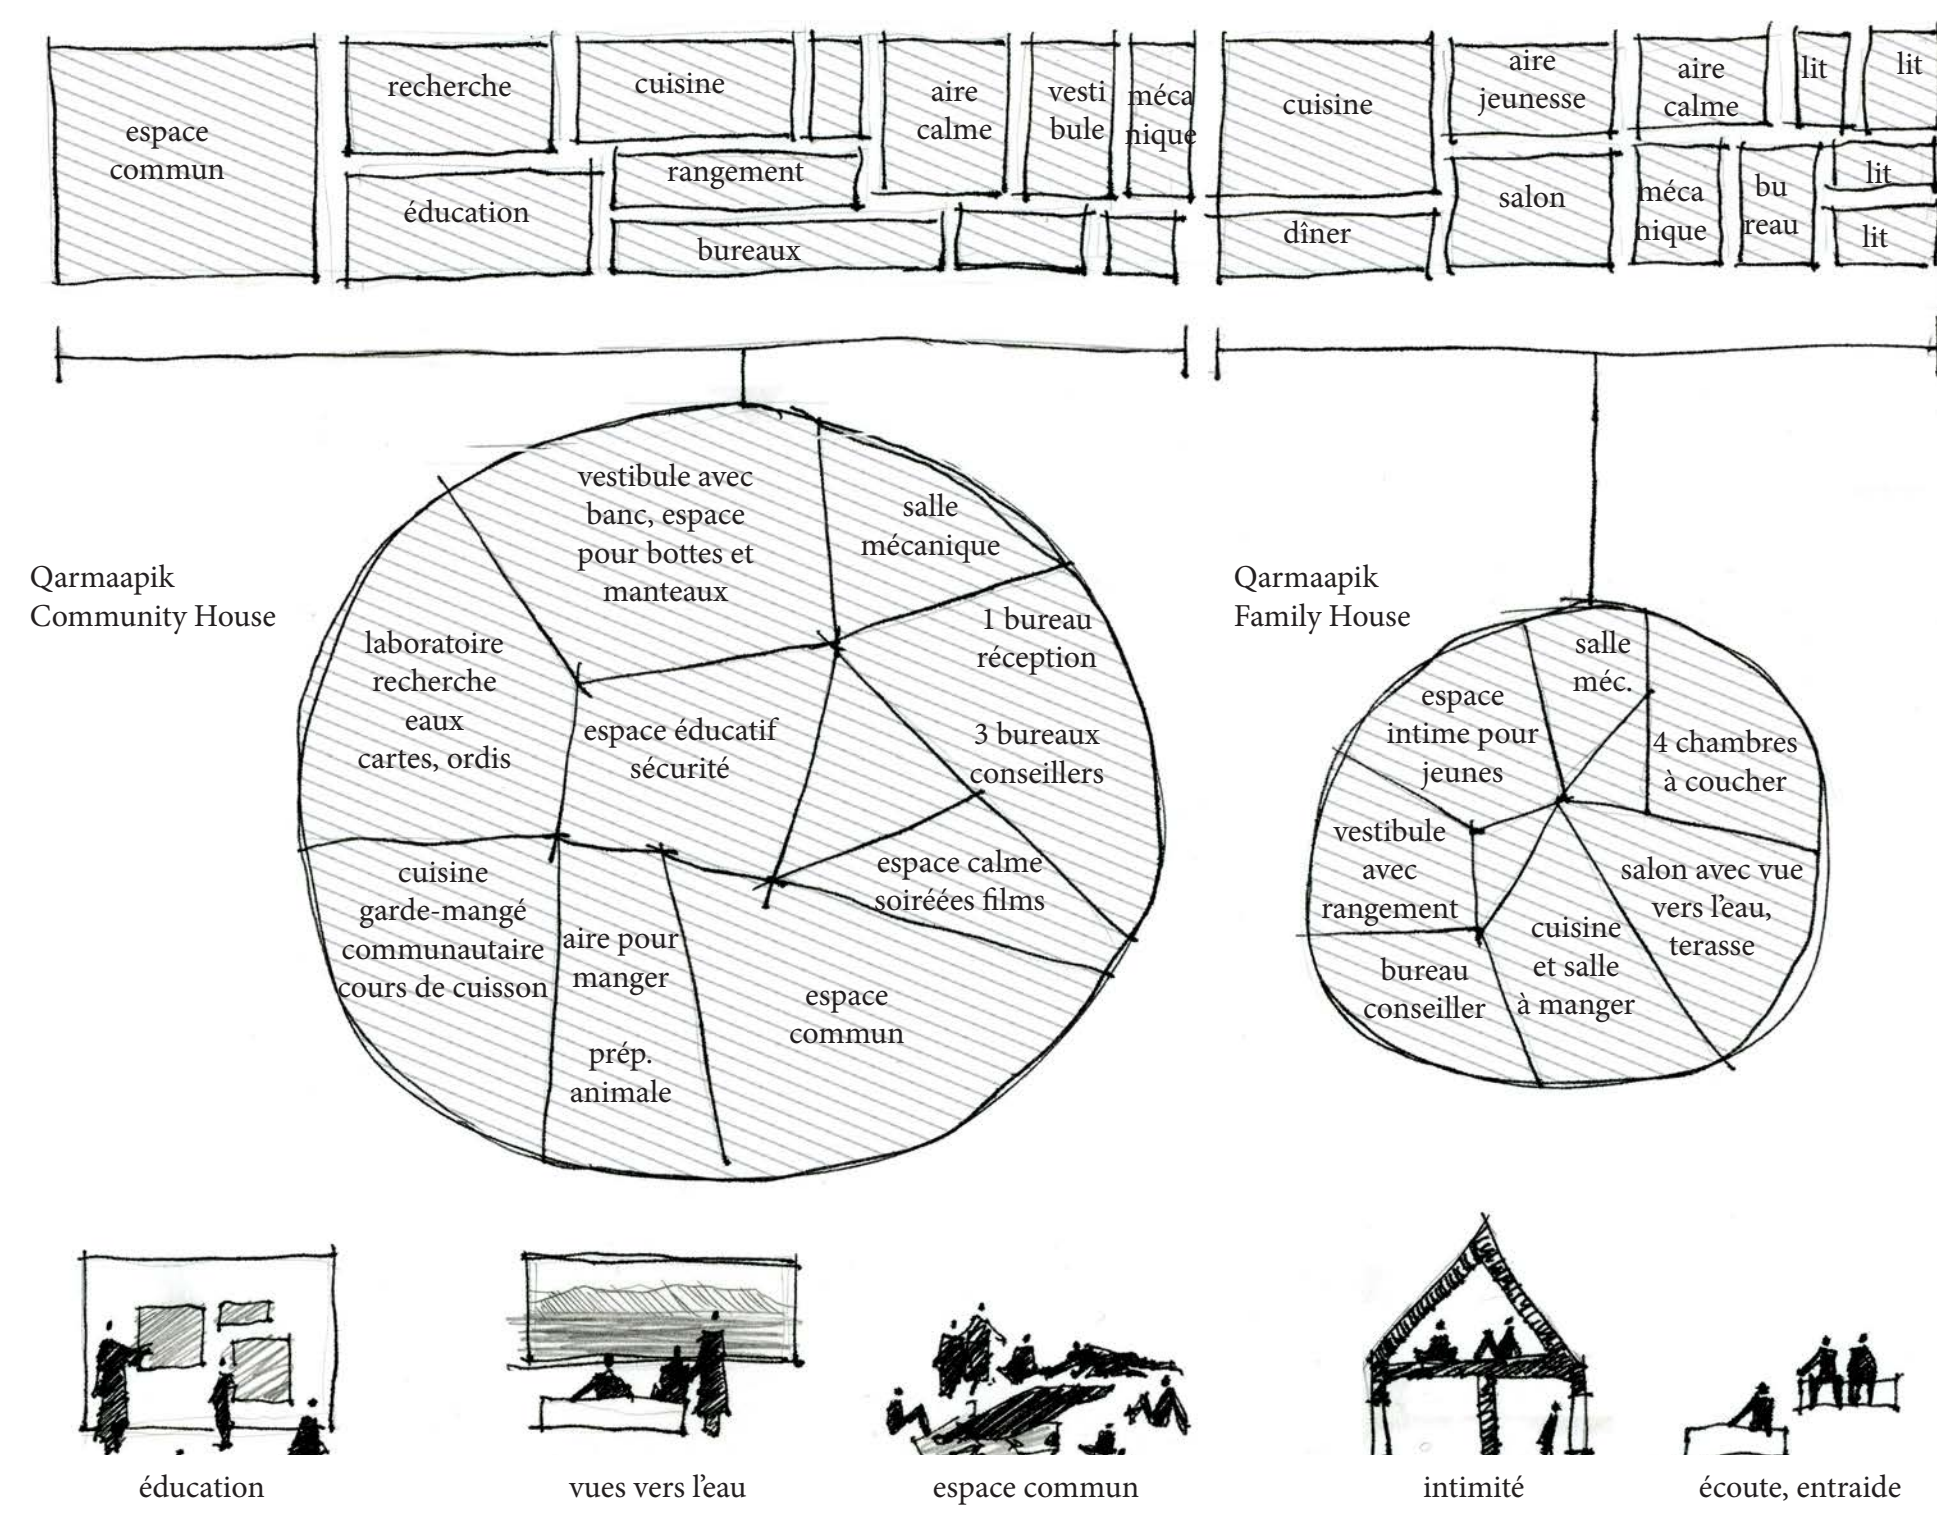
espace commun

recherche

éducation

cuisine

rangement

bureaux

aire calme

vesti bule

méca nique

cuisine

dîner

aire jeunesse

salon

aire calme

méca nique

bu reau

lit

lit

lit

lit

Qarmaapik Community House

vestibule avec banc, espace pour bottes et manteaux

salle mécanique

1 bureau réception

laboratoire recherche eaux cartes, ordis

espace éducatif sécurité

3 bureaux conseillers

espace calme soiréées films

cuisine garde-mangé communautaire cours de cuisson

aire pour manger

prép. animale

espace commun

Qarmaapik Family House

salle méc.

espace intime pour jeunes

4 chambres à coucher

vestibule avec rangement

salon avec vue vers l'eau, terasse

cuisine et salle à manger

bureau conseiller

éducation

vues vers l'eau

espace commun

intimité

écoute, entraide